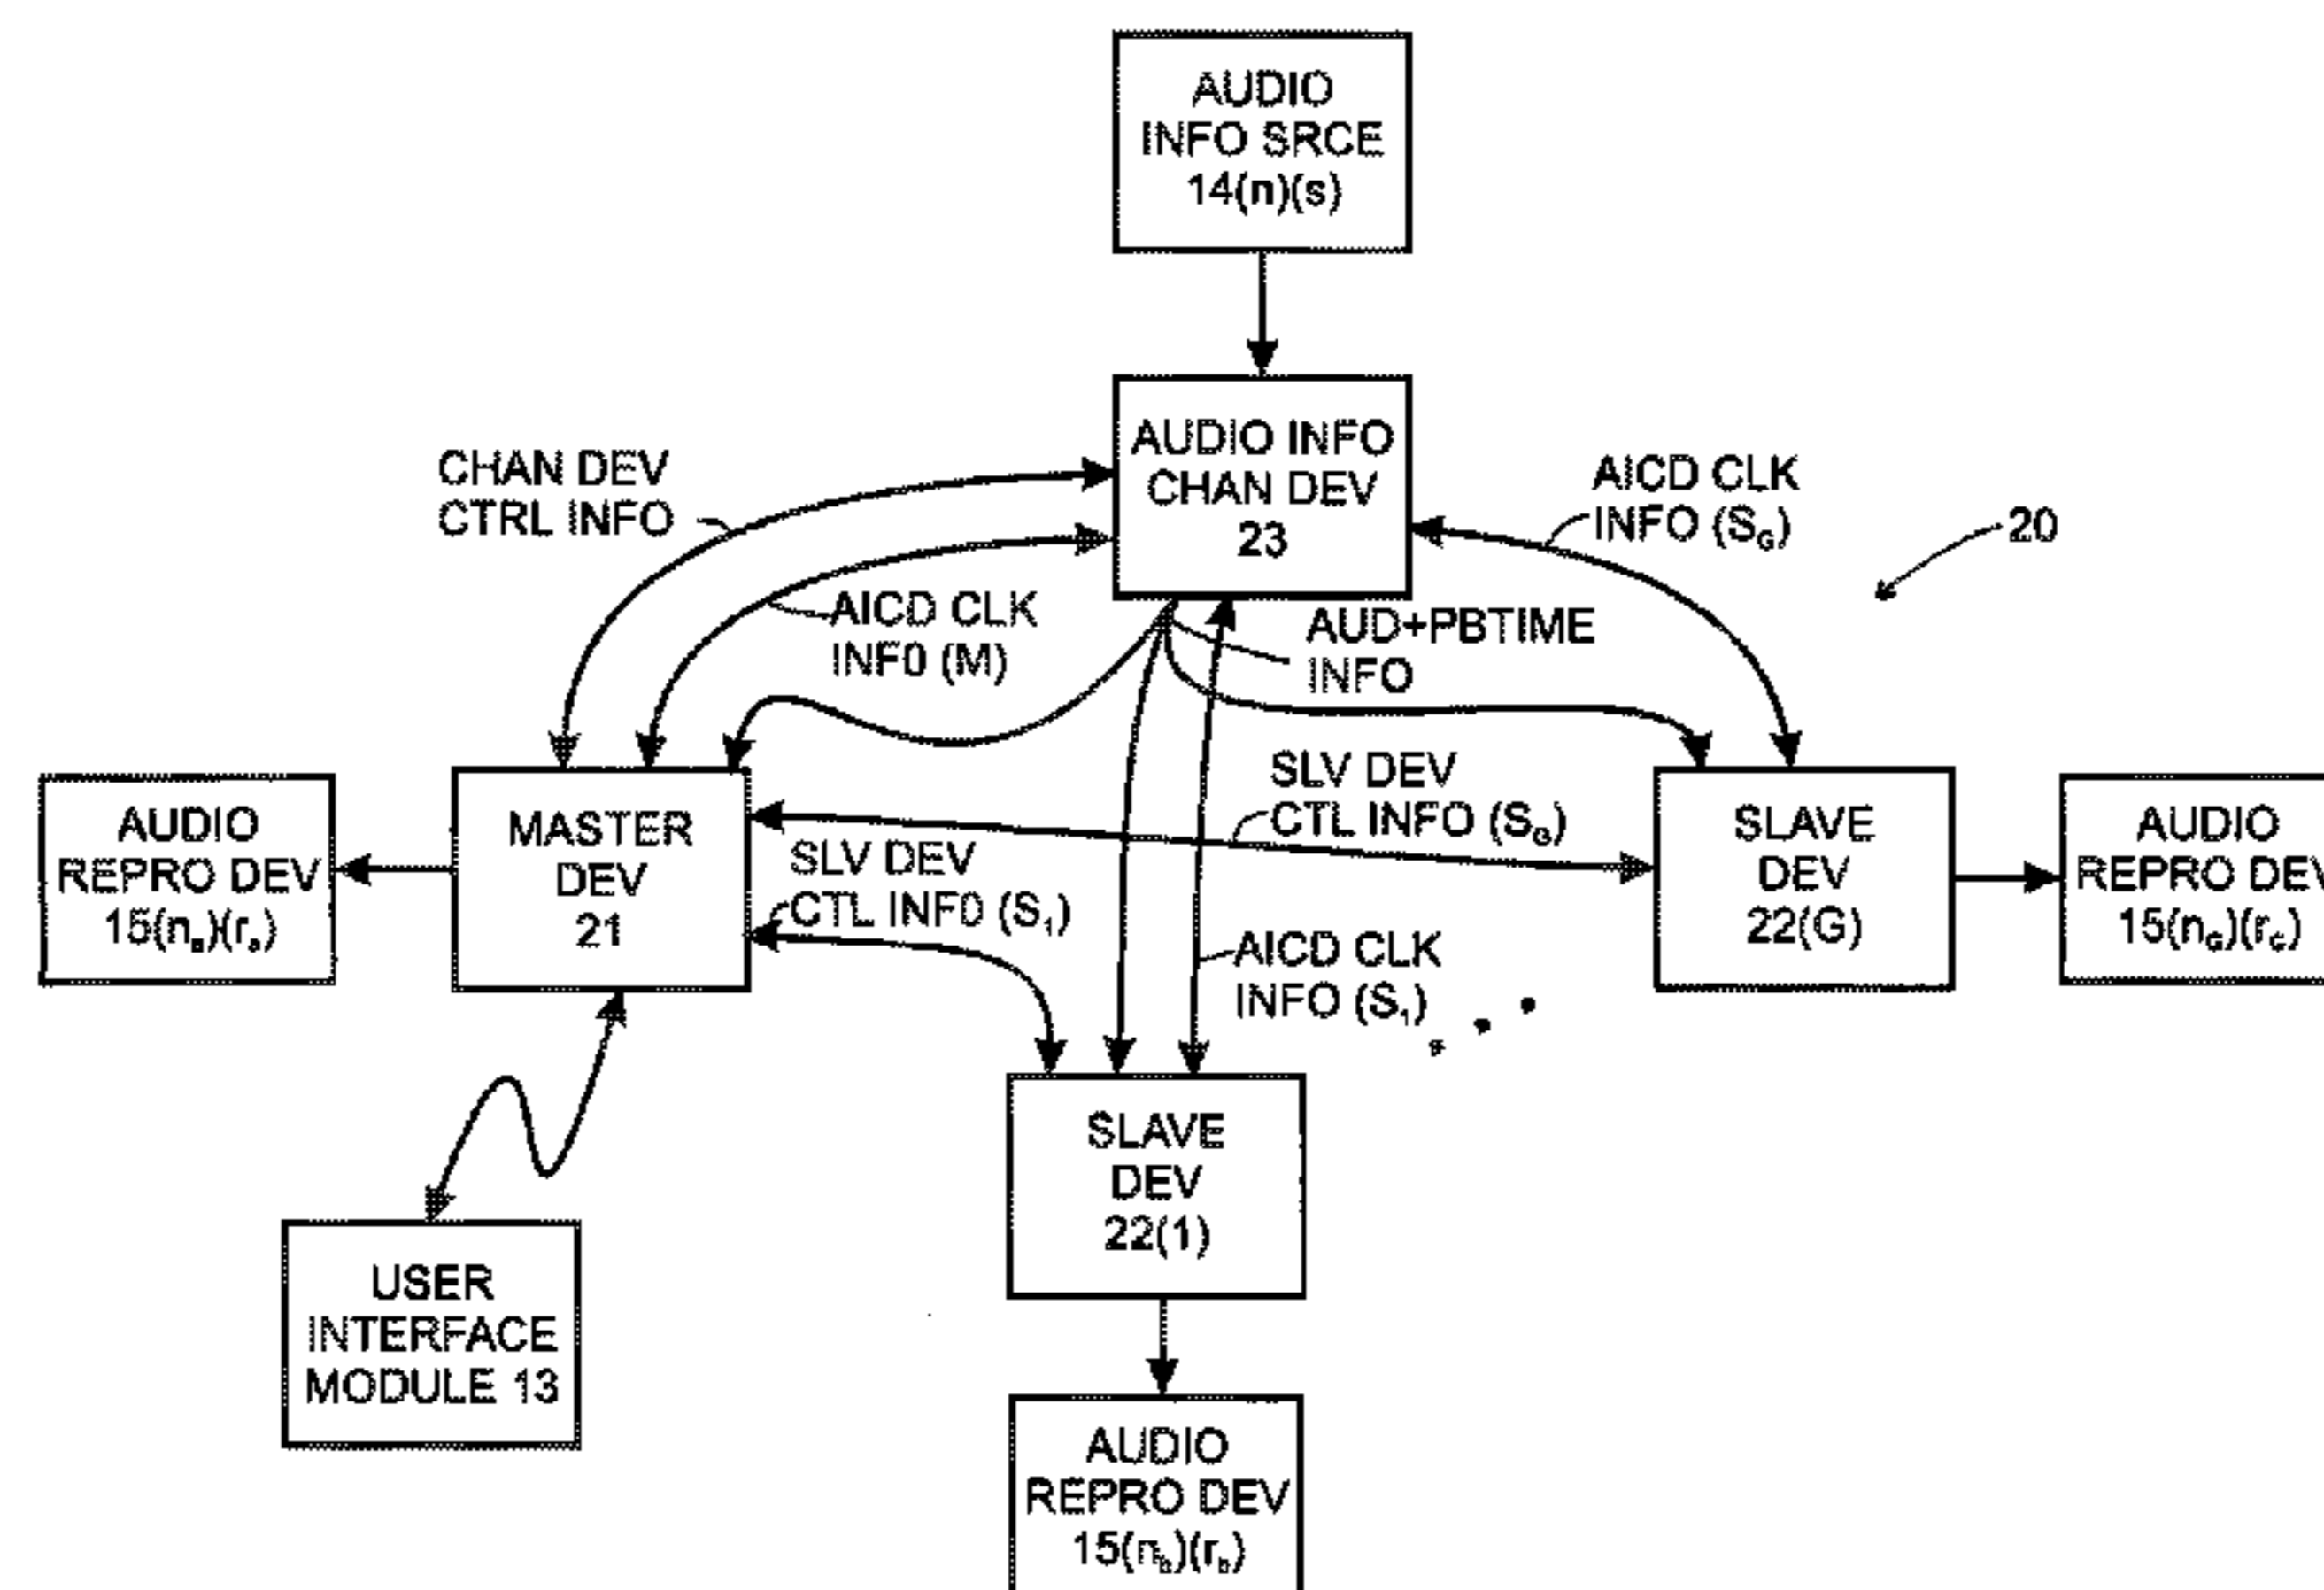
AUDIO INFO SRCE 14(n)(s)

AUDIO INFO CHAN DEV 23

CHAN DEV CTRL INFO

AICD CLK INFO (S$_G$)

20

AICD CLK INF0 (M)

AUD+PBTIME INFO

AUDIO REPRO DEV 15(n$_a$)(r$_a$)

MASTER DEV 21

SLV DEV CTL INFO (S$_G$)

SLAVE DEV 22(G)

AUDIO REPRO DEV 15(n$_G$)(r$_c$)

SLV DEV CTL INF0 (S$_1$)

AICD CLK INFO (S$_1$)

SLAVE DEV 22(1)

USER INTERFACE MODULE 13

AUDIO REPRO DEV 15(n$_b$)(r$_b$)